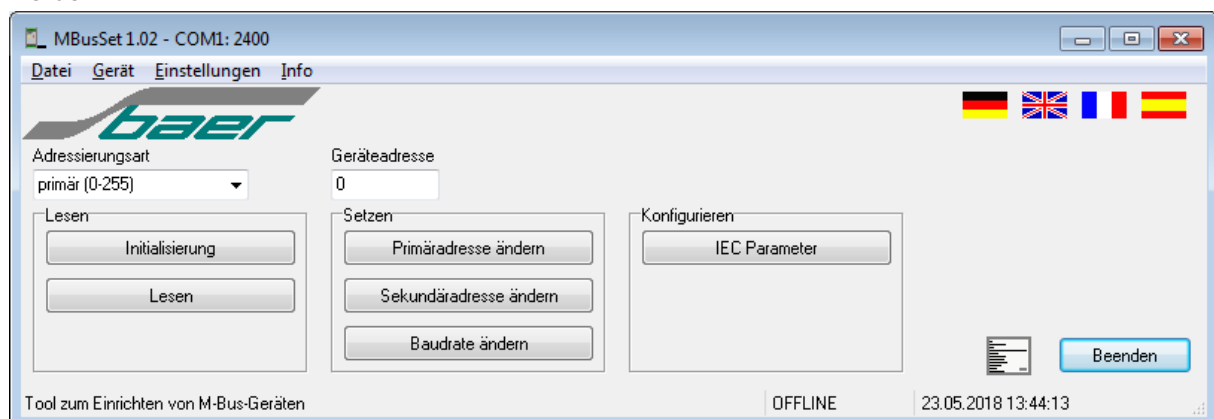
MBusSet 1.02 - COM1: 2400

Datei Gerät Einstellungen Info

baer

Adressierungsart
primär (0-255)

Geräteadresse
0

Lesen
Initialisierung
Lesen

Setzen
Primäradresse ändern
Sekundäradresse ändern
Baudrate ändern

Konfigurieren
IEC Parameter

Beenden

Tool zum Einrichten von M-Bus-Geräten
OFFLINE
23.05.2018 13:44:13